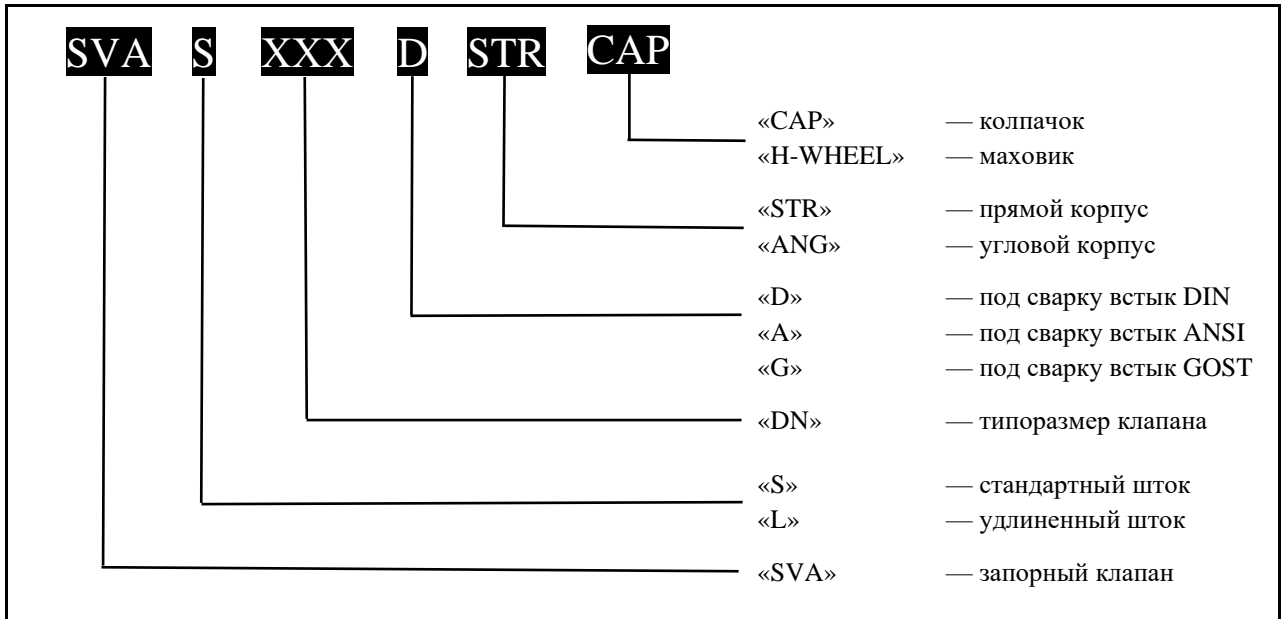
SVA S XXX D STR CAP

«CAP» — колпачок
«H-WHEEL» — маховик

«STR» — прямой корпус
«ANG» — угловой корпус

«D» — под сварку встык DIN
«A» — под сварку встык ANSI
«G» — под сварку встык GOST

«DN» — типоразмер клапана

«S» — стандартный шток
«L» — удлиненный шток

«SVA» — запорный клапан